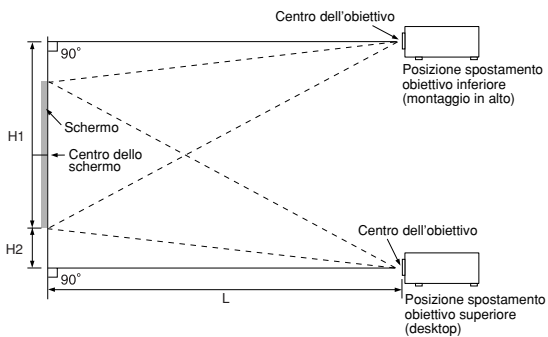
Centro dell'obiettivo

90°

Posizione spostamento obiettivo inferiore (montaggio in alto)

H1

Schermo

Centro dello schermo

H2

Centro dell'obiettivo

90°

L

Posizione spostamento obiettivo superiore (desktop)